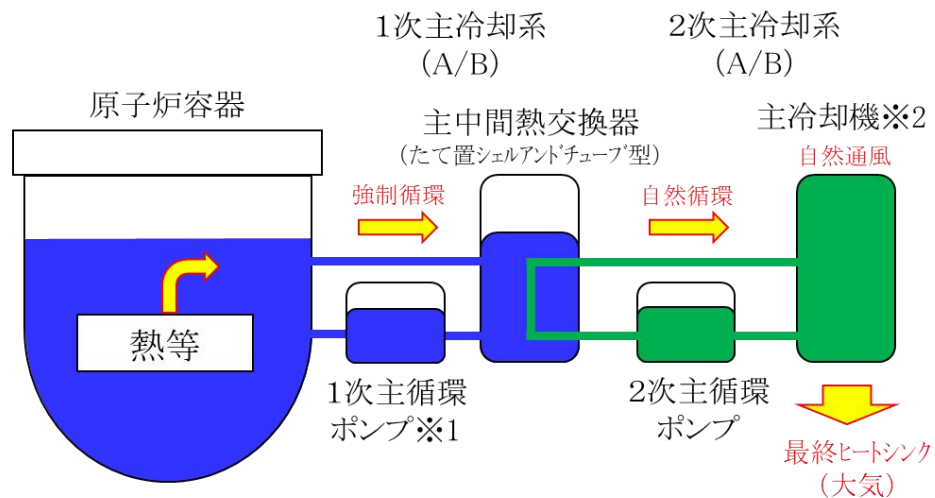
1次主冷却系
(A/B)

2次主冷却系
(A/B)

原子炉容器

主中間熱交換器
(たて置シェルアンドチューブ型)

主冷却機※2

自然通風

強制循環

自然循環

熱等

1次主循環
ポンプ※1

2次主循環
ポンプ

最終ヒートシンク
(大気)